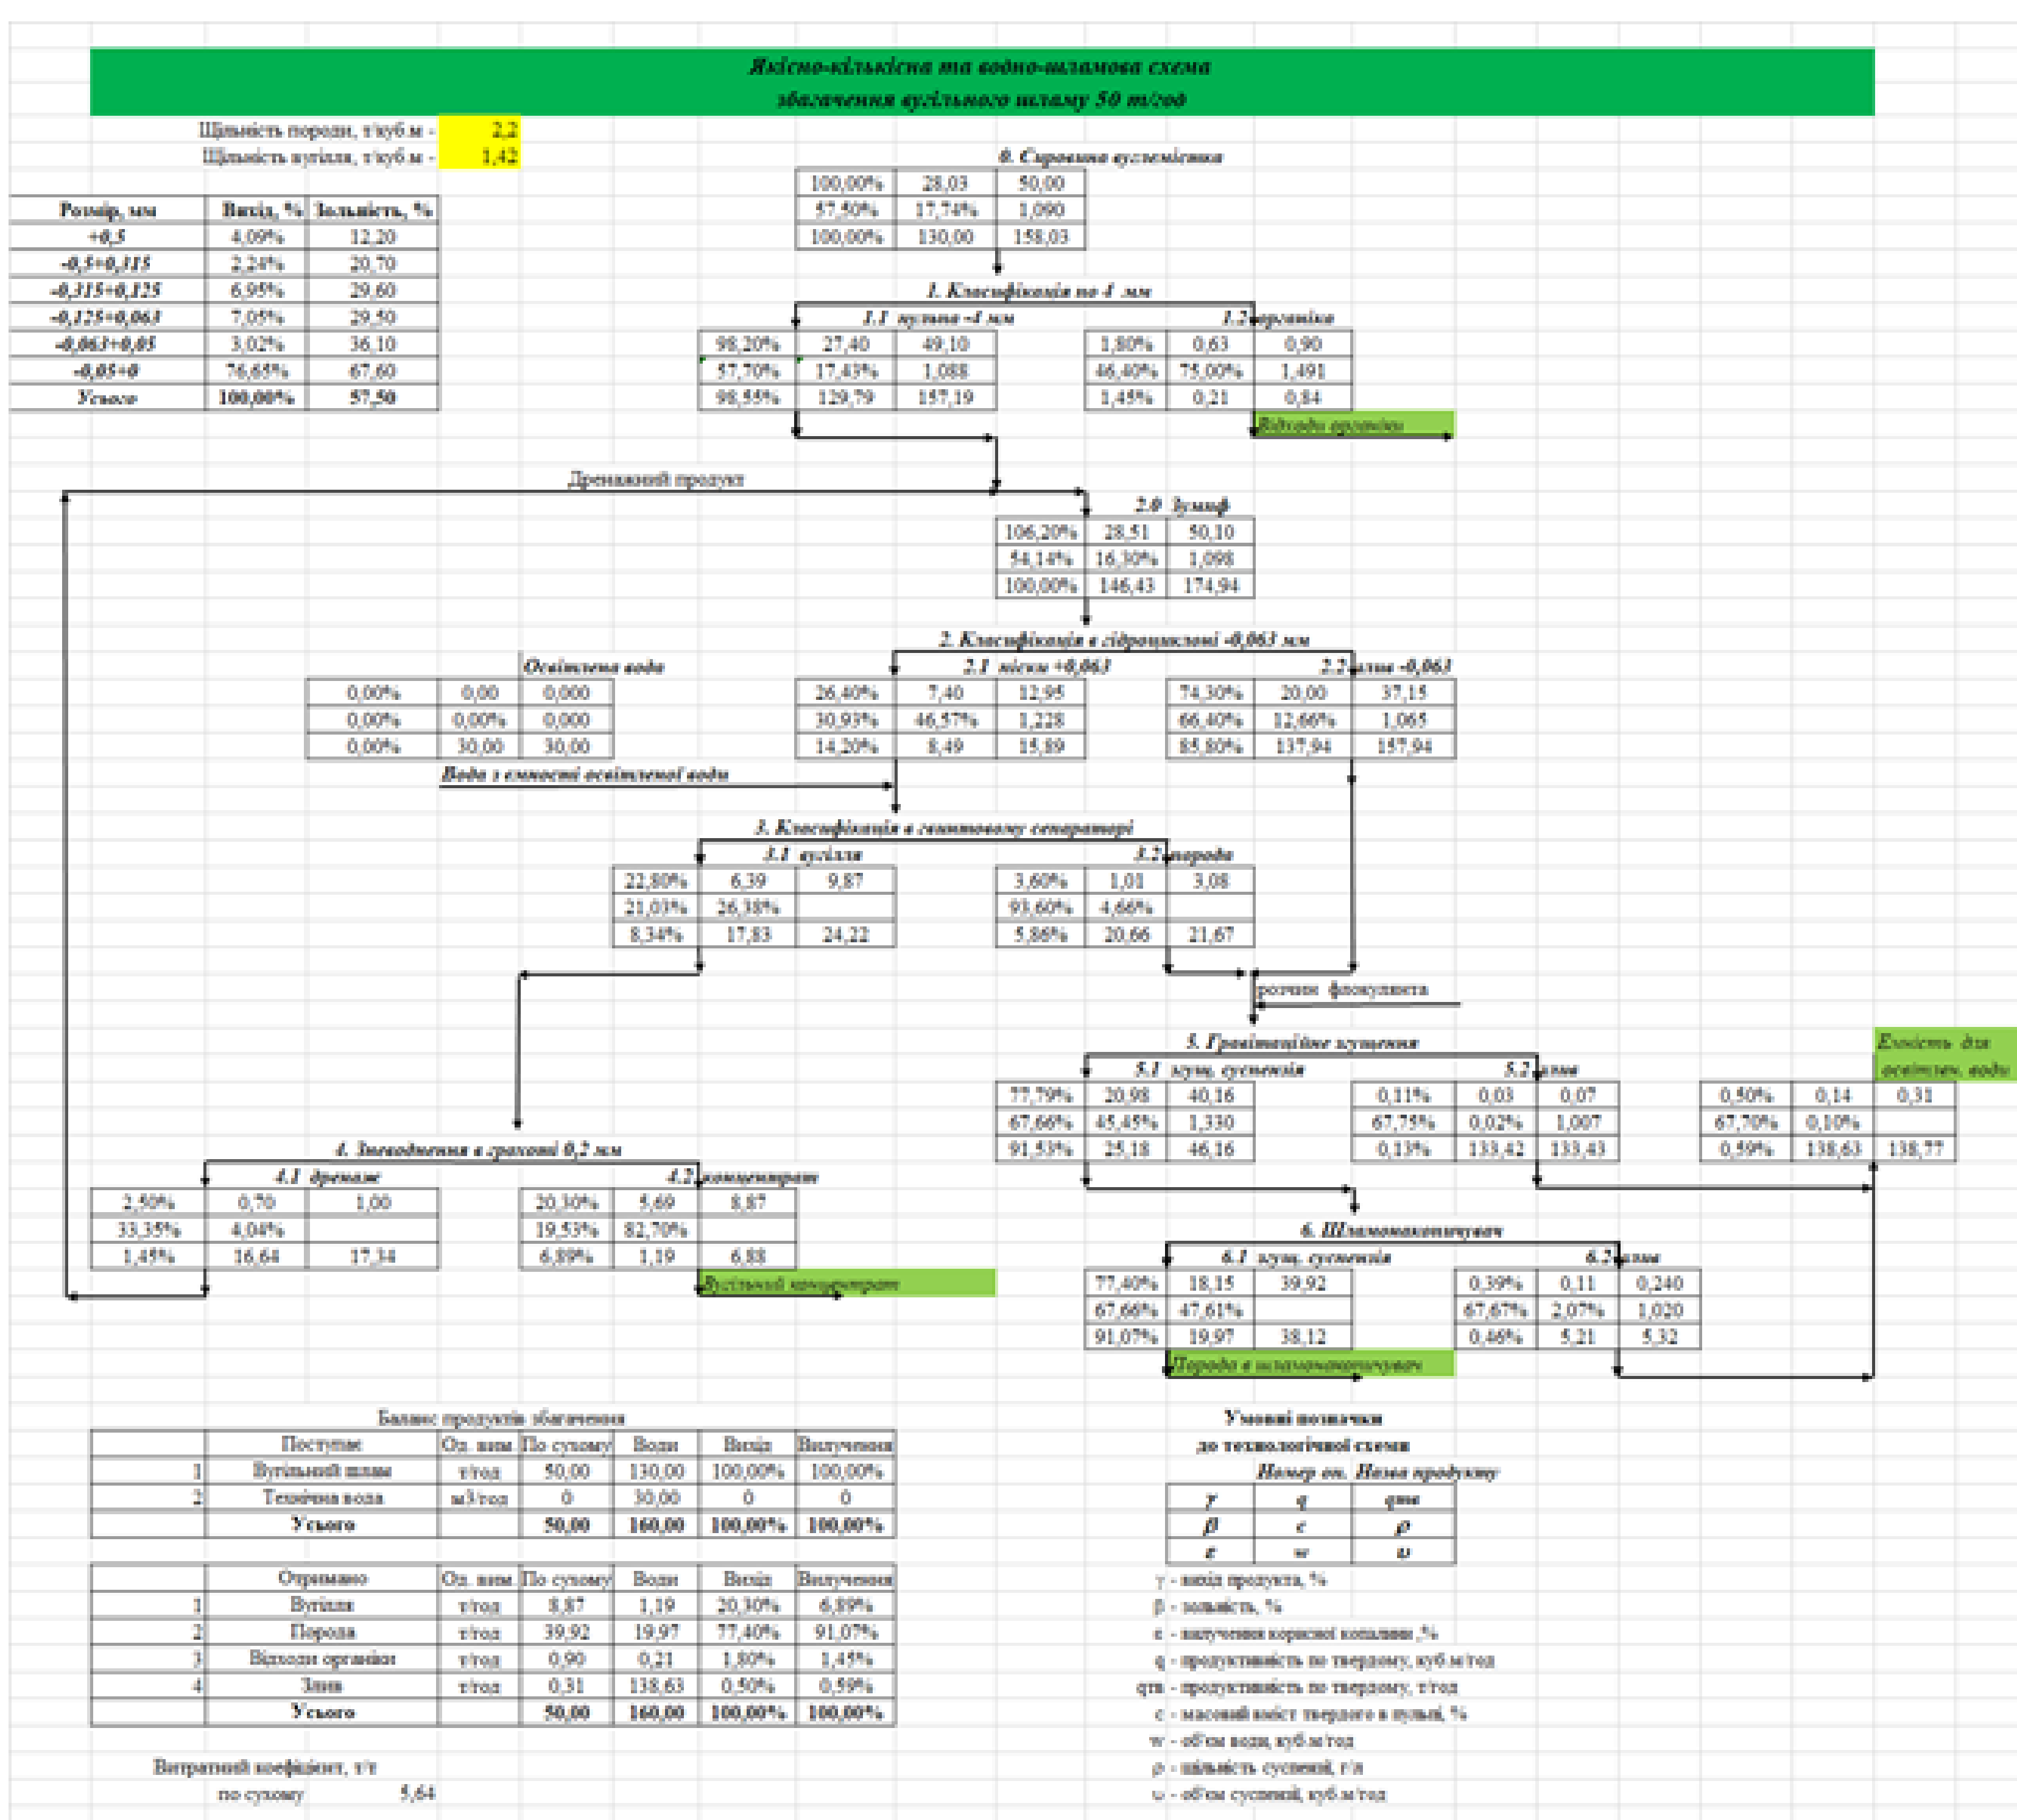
Якісно-кількісна та водно-шламова схема
збагачення вугільного шламу 50 т/год

Щільність породи, т/куб м - 2,2
Щільність вугілля, т/куб м - 1,42

| Розмір, мм | Вихід, % | Зольність, % |
|---|---|---|
| +0,5 | 4,09% | 12,20 |
| -0,5+0,315 | 2,24% | 20,70 |
| -0,315+0,125 | 6,95% | 29,60 |
| -0,125+0,063 | 7,05% | 29,50 |
| -0,063+0,05 | 3,02% | 36,10 |
| -0,05+0 | 76,65% | 67,60 |
| Усього | 100,00% | 57,50 |

0. Сировина вуглемісткa

| 100,00% | 28,03 | 50,00 |
|---|---|---|
| 57,50% | 17,74% | 1,090 |
| 100,00% | 130,00 | 158,03 |

1. Класифікація по 4 мм

1.1 вугілля -4 мм

| 98,20% | 27,40 | 49,10 |
|---|---|---|
| 57,70% | 17,43% | 1,088 |
| 98,55% | 129,79 | 157,19 |

1.2 органіка

| 1,80% | 0,63 | 0,90 |
|---|---|---|
| 46,40% | 75,00% | 1,491 |
| 1,45% | 0,21 | 0,84 |

Відходи органіки

Дренажний продукт

2.0 Зумпф

| 106,20% | 28,51 | 50,10 |
|---|---|---|
| 54,14% | 16,30% | 1,098 |
| 100,00% | 146,43 | 174,94 |

2. Класифікація в гідроциклоні -0,063 мм

Освітлена вода

| 0,00% | 0,00 | 0,000 |
|---|---|---|
| 0,00% | 0,00% | 0,000 |
| 0,00% | 30,00 | 30,00 |

2.1 піски +0,063

| 26,40% | 7,40 | 12,95 |
|---|---|---|
| 30,93% | 46,57% | 1,228 |
| 14,20% | 8,49 | 15,89 |

2.2 злив -0,063

| 74,30% | 20,00 | 37,15 |
|---|---|---|
| 66,40% | 12,66% | 1,065 |
| 85,80% | 137,94 | 157,94 |

Вода з ємності освітленої води

3. Класифікація в гвинтовому сепараторі

3.1 вугілля

| 22,80% | 6,39 | 9,87 |
|---|---|---|
| 21,03% | 26,38% | |
| 8,34% | 17,83 | 24,22 |

3.2 порода

| 3,60% | 1,01 | 3,08 |
|---|---|---|
| 93,60% | 4,66% | |
| 5,86% | 20,66 | 21,67 |

розчин флокулянта

5. Гравітаційне згущення

5.1 згущ. суспензія

| 77,79% | 20,98 | 40,16 |
|---|---|---|
| 67,66% | 45,45% | 1,330 |
| 91,53% | 25,18 | 46,16 |

5.2 злив

| 0,11% | 0,03 | 0,07 |
|---|---|---|
| 67,75% | 0,02% | 1,007 |
| 0,13% | 133,42 | 133,43 |

Ємність для освітлен. води

| 0,50% | 0,14 | 0,31 |
|---|---|---|
| 67,70% | 0,10% | |
| 0,59% | 138,63 | 138,77 |

4. Зневоднення в грохоті 0,2 мм

4.1 дренаж

| 2,50% | 0,70 | 1,00 |
|---|---|---|
| 33,35% | 4,04% | |
| 1,45% | 16,64 | 17,34 |

4.2 концентрат

| 20,30% | 5,69 | 8,87 |
|---|---|---|
| 19,53% | 82,70% | |
| 6,89% | 1,19 | 6,88 |

Вугільний концентрат

6. Шламонакопичувач

6.1 згущ. суспензія

| 77,40% | 18,15 | 39,92 |
|---|---|---|
| 67,66% | 47,61% | |
| 91,07% | 19,97 | 38,12 |

6.2 злив

| 0,39% | 0,11 | 0,240 |
|---|---|---|
| 67,67% | 2,07% | 1,020 |
| 0,46% | 5,21 | 5,32 |

Порода в шламонакопичувач

Баланс продуктів збагачення

| | Поступає | Од. вим. | По сухому | Води | Вихід | Вилучення |
|---|---|---|---|---|---|---|
| 1 | Вугільний шлам | т/год | 50,00 | 130,00 | 100,00% | 100,00% |
| 2 | Технічна вода | м3/год | 0 | 30,00 | 0 | 0 |
| | Усього | | 50,00 | 160,00 | 100,00% | 100,00% |

| | Отримано | Од. вим. | По сухому | Води | Вихід | Вилучення |
|---|---|---|---|---|---|---|
| 1 | Вугілля | т/год | 8,87 | 1,19 | 20,30% | 6,89% |
| 2 | Порода | т/год | 39,92 | 19,97 | 77,40% | 91,07% |
| 3 | Відходи органіки | т/год | 0,90 | 0,21 | 1,80% | 1,45% |
| 4 | Злив | т/год | 0,31 | 138,63 | 0,50% | 0,59% |
| | Усього | | 50,00 | 160,00 | 100,00% | 100,00% |

Витратний коефіцієнт, т/т
по сухому 5,64

Умовні позначки
до технологічної схеми
Номер оп. Назва продукту

| $\gamma$ | q | qтв |
|---|---|---|
| $\beta$ | c | $\rho$ |
| $\varepsilon$ | w | $\omega$ |

$\gamma$ - вихід продукта, %
$\beta$ - зольність, %
$\varepsilon$ - вилучення корисної копалини ,%
q - продуктивність по твердому, куб.м/год
qтв - продуктивність по твердому, т/год
c - масовий вміст твердого в пульпі, %
w - об'єм води, куб.м/год
$\rho$ - щільність суспензії, г/л
$\omega$ - об'єм суспензії, куб.м/год